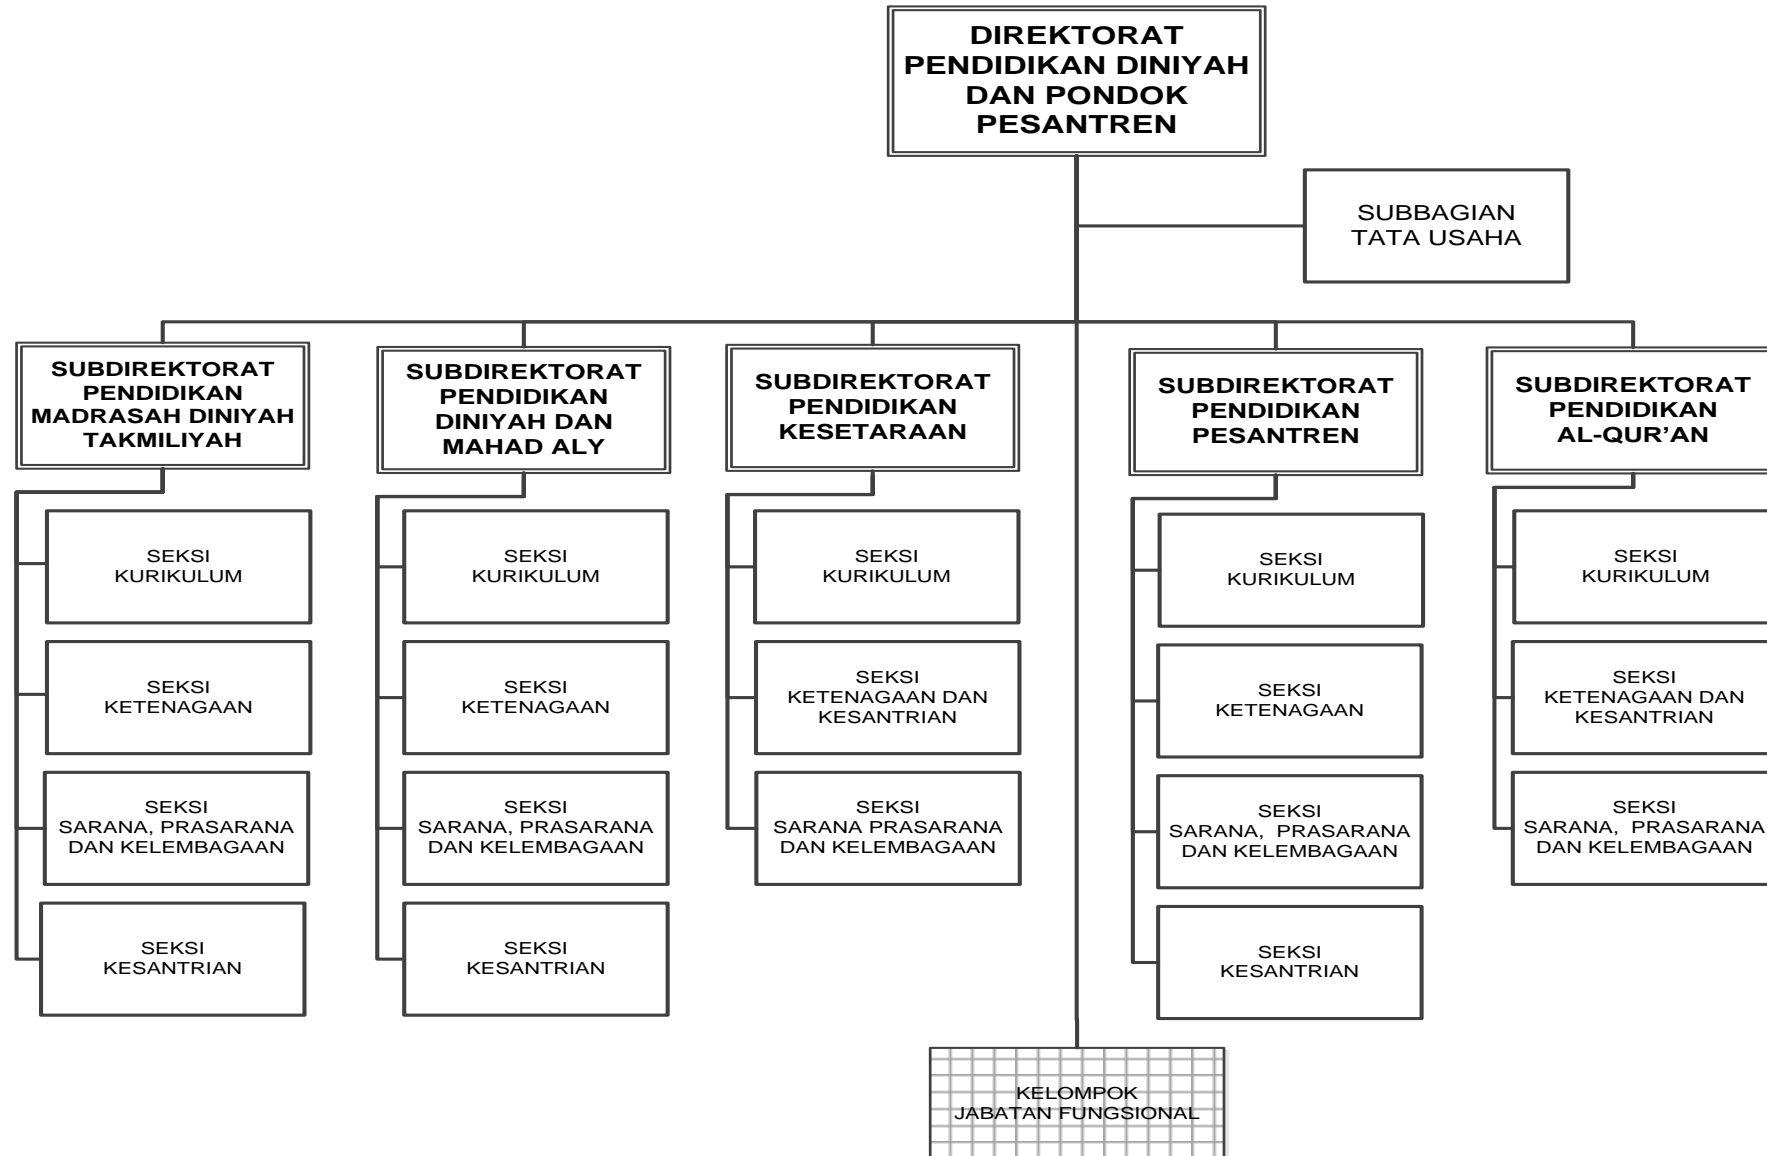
DIREKTORAT PENDIDIKAN DINIYAH DAN PONDOK PESANTREN

SUBBAGIAN TATA USAHA

SUBDIREKTORAT PENDIDIKAN MADRASAH DINIYAH TAKMILIYAH

SEKSI KURIKULUM

SEKSI KETENAGAAN

SEKSI SARANA, PRASARANA DAN KELEMBAGAAN

SEKSI KESANTRIAN

SUBDIREKTORAT PENDIDIKAN DINIYAH DAN MAHAD ALY

SEKSI KURIKULUM

SEKSI KETENAGAAN

SEKSI SARANA, PRASARANA DAN KELEMBAGAAN

SEKSI KESANTRIAN

SUBDIREKTORAT PENDIDIKAN KESETARAAN

SEKSI KURIKULUM

SEKSI KETENAGAAN DAN KESANTRIAN

SEKSI SARANA PRASARANA DAN KELEMBAGAAN

SUBDIREKTORAT PENDIDIKAN PESANTREN

SEKSI KURIKULUM

SEKSI KETENAGAAN

SEKSI SARANA, PRASARANA DAN KELEMBAGAAN

SEKSI KESANTRIAN

SUBDIREKTORAT PENDIDIKAN AL-QUR'AN

SEKSI KURIKULUM

SEKSI KETENAGAAN DAN KESANTRIAN

SEKSI SARANA, PRASARANA DAN KELEMBAGAAN

KELOMPOK JABATAN FUNGSIONAL